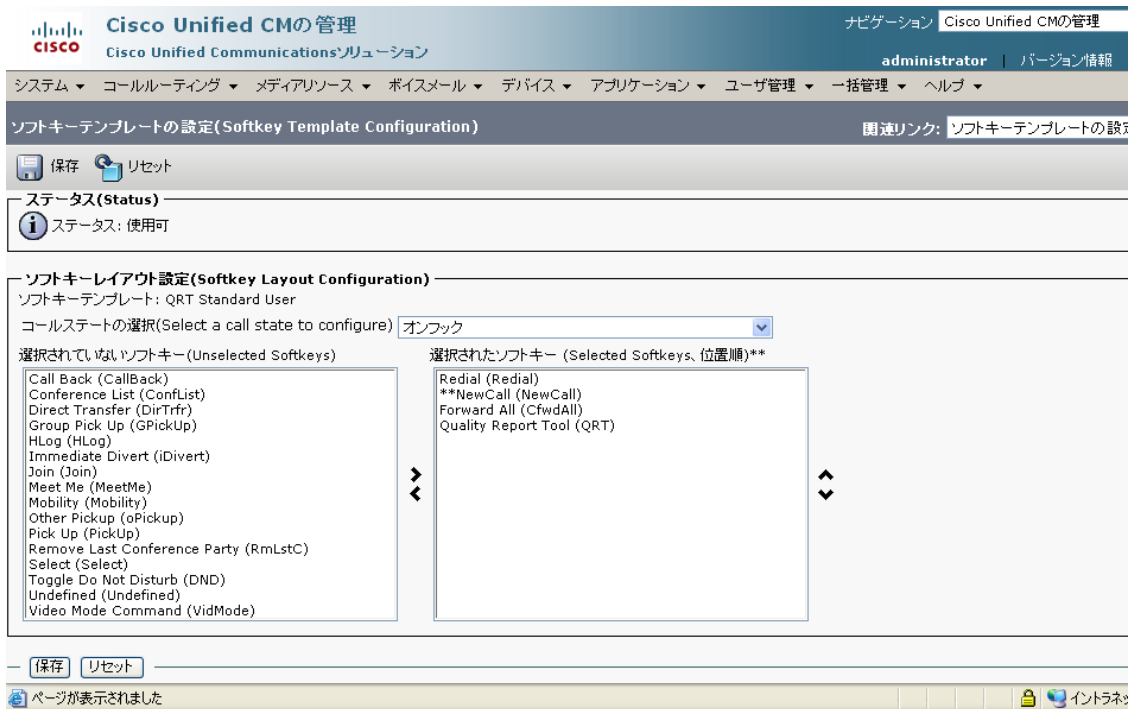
cisco Cisco Unified CMの管理
Cisco Unified Communicationsソリューション

ナビゲーション Cisco Unified CMの管理
administrator | バージョン情報

システム ▾ コールルーティング ▾ メディアリソース ▾ ボイスメール ▾ デバイス ▾ アプリケーション ▾ ユーザ管理 ▾ 一括管理 ▾ ヘルプ ▾

ソフトキーテンプレートの設定(Softkey Template Configuration)
関連リンク: ソフトキーテンプレートの設定

保存 リセット

ステータス(Status)
ステータス: 使用可

ソフトキーレイアウト設定(Softkey Layout Configuration)
ソフトキーテンプレート: QRT Standard User
コールステートの選択(Select a call state to configure) オンフック

選択されていないソフトキー(Unselected Softkeys)
Call Back (CallBack)
Conference List (ConfList)
Direct Transfer (DirTrfr)
Group Pick Up (GPickUp)
HLog (HLog)
Immediate Divert (iDivert)
Join (Join)
Meet Me (MeetMe)
Mobility (Mobility)
Other Pickup (oPickup)
Pick Up (PickUp)
Remove Last Conference Party (RmLstC)
Select (Select)
Toggle Do Not Disturb (DND)
Undefined (Undefined)
Video Mode Command (VidMode)

選択されたソフトキー (Selected Softkeys、位置順)**
Redial (Redial)
**NewCall (NewCall)
Forward All (CfwdAll)
Quality Report Tool (QRT)

保存 リセット

ページが表示されました
イントラネッ